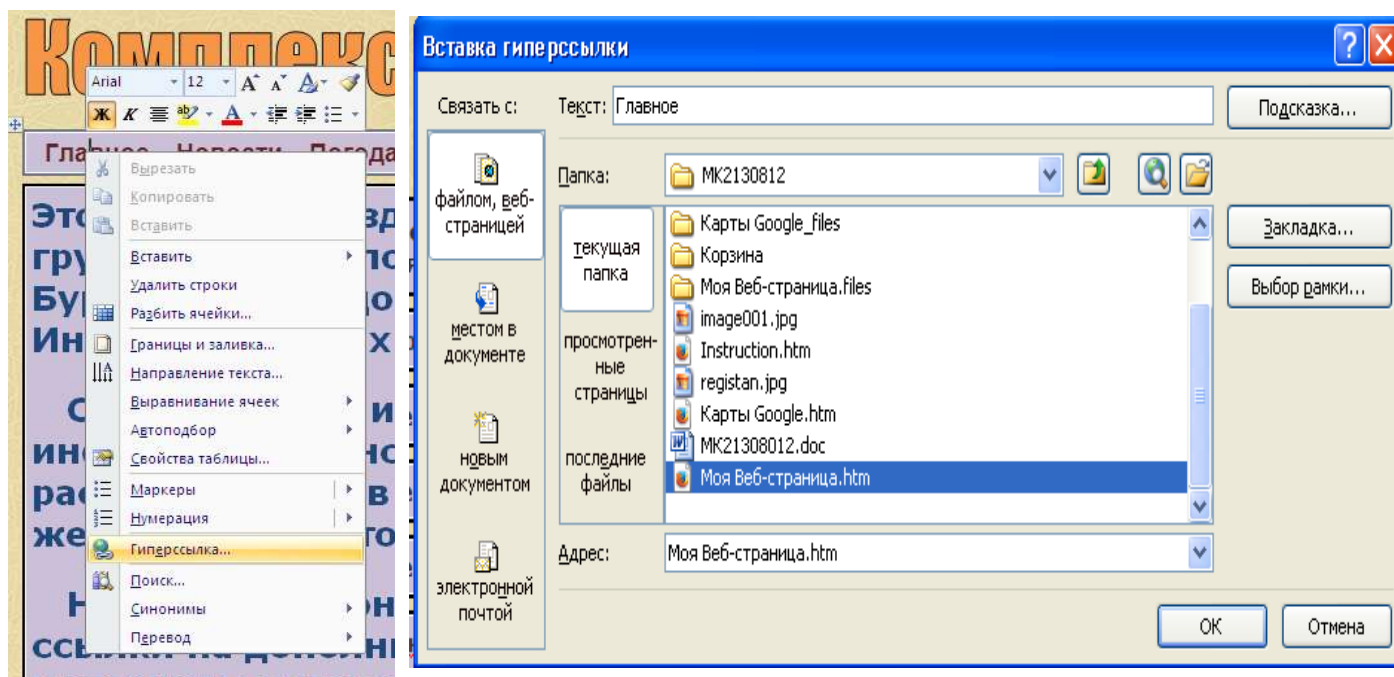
Комплекс

Arial 12

Ж К

Главное Новости Погода

Это зд
гру пс
Бу до
Ин х

С и
ин нс
ра в
же то

Н он
ссылки на документ

Вырезать
Копировать
Вставить
Вставить
Удалить строки
Разбить ячейки...
Границы и заливка...
Направление текста...
Выравнивание ячеек
Автоподбор
Свойства таблицы...
Маркеры
Нумерация
Гиперссылка...
Поиск...
Синонимы
Перевод

Вставка гиперссылки

Связать с:
Текст: Главное
Подсказка...
файлом, веб-страницей
Папка: MK2130812
текущая папка
Карты Google_files
Корзина
Моя Веб-страница.files
image001.jpg
Instruction.htm
registan.jpg
Карты Google.htm
MK21308012.doc
Моя Веб-страница.htm
Закладка...
Выбор рамки...
местом в документе
просмотренные страницы
новым документом
последние файлы
Адрес: Моя Веб-страница.htm
электронной почтой
ОК
Отмена